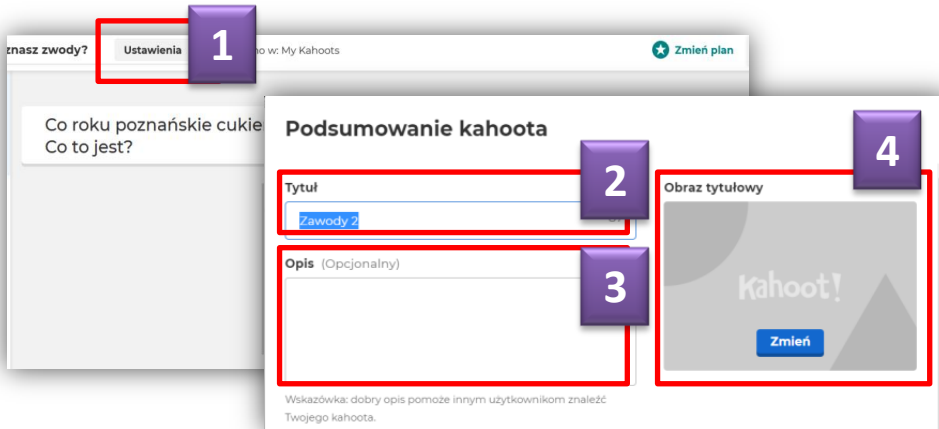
znasz zwody? Ustawienia 1 no w: My Kahoots

Zmień plan

Co roku poznańskie cukie
Co to jest?

Podsumowanie kahoota

2

4

Tytuł

Zawody 2

Obraz tytułowy

Opis (Opcjonalny)

3

Kahoot!

Zmień

Wskazówka: dobry opis pomoże innym użytkownikom znaleźć Twojego kahoota.